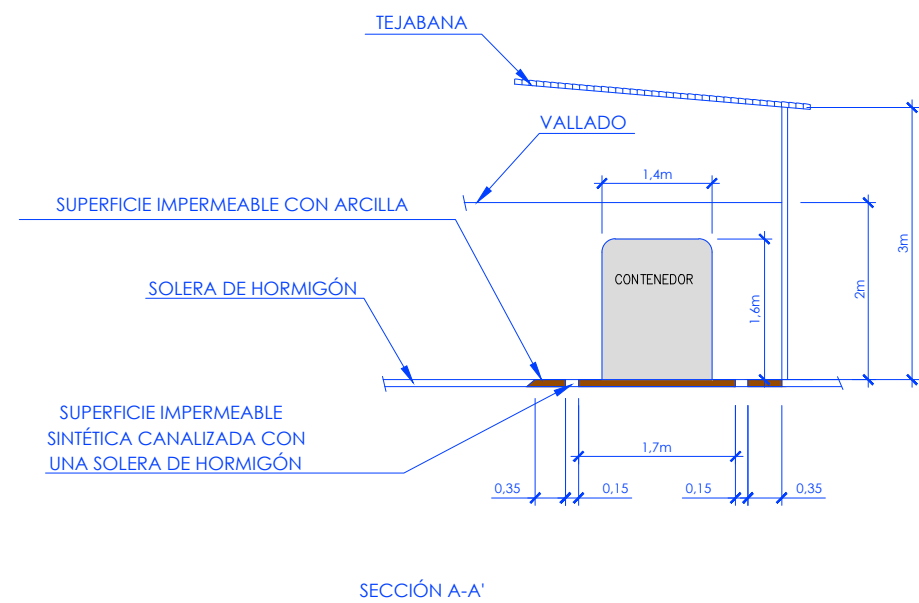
TEJABANA

VALLADO

SUPERFICIE IMPERMEABLE CON ARCILLA

SOLERA DE HORMIGÓN

1,4m

CONTENEDOR

1,6m

2m

3m

SUPERFICIE IMPERMEABLE SINTÉTICA CANALIZADA CON UNA SOLERA DE HORMIGÓN

1,7m

0,35

0,15

0,15

0,35

SECCIÓN A-A'